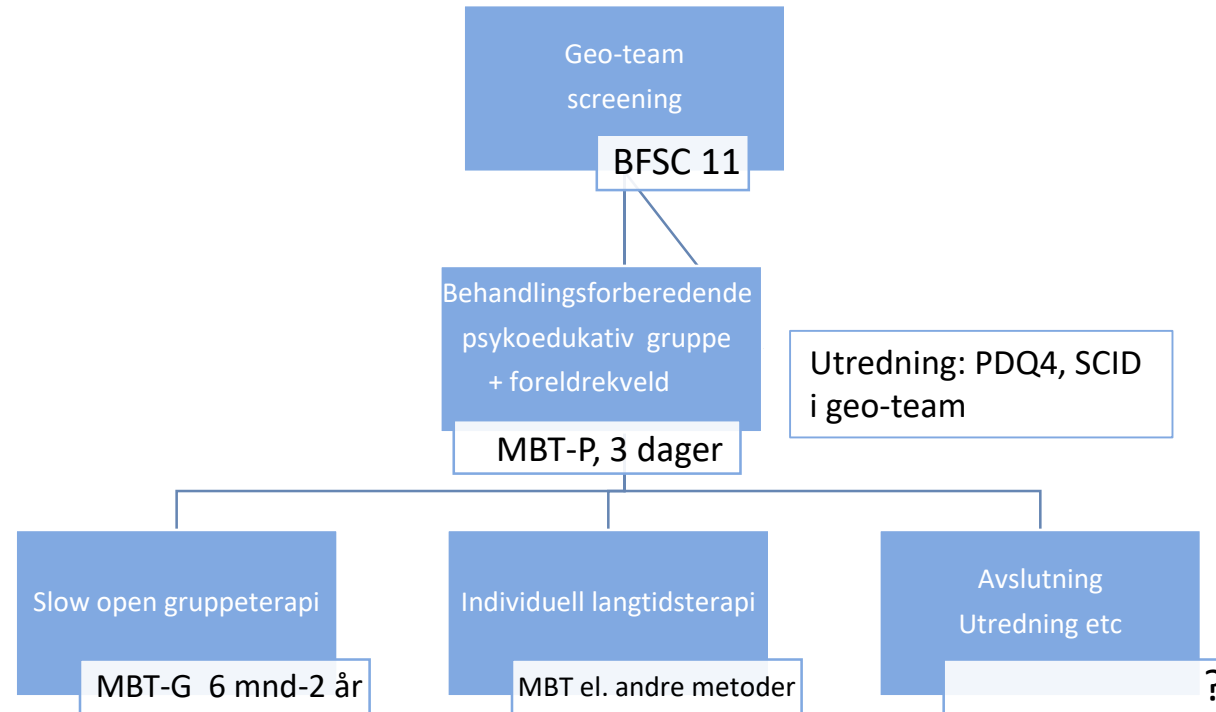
Geo-team screening

BFSC 11

Behandlingsforberedende psykoedukativ gruppe + foreldrekveld

MBT-P, 3 dager

Utredning: PDQ4, SCID i geo-team

Slow open gruppeterapi

MBT-G 6 mnd-2 år

Individuell langtidsterapi

MBT el. andre metoder

Avslutning Utredning etc

?